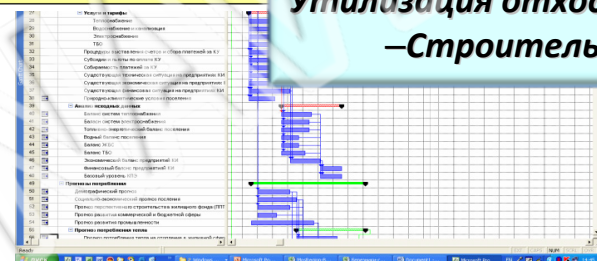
Утилизация отхо
–Строитель

28 Услуги и тарифы
29 Теплоснабжение
30 Водоснабжение и канализация
31 Электроснабжение
32 ТБО
33 Процедуры расчетов и счетов и сбора платежей за К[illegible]
34 Субсидии и льготы по оплате КУ
35 Собираемость платежей за КУ
36 Существующие технические ситуации на предприятиях ЖК
37 Существующая экономическая ситуация на предприятиях ЖК
38 Существующая финансовая ситуация на предприятиях ЖК
39 Природно-климатические условия поселения
40 Анализ исходных данных
41 Баланс системы теплоснабжения
42 Баланс системы водоснабжения
43 Топливно-энергетический баланс поселения
44 Водный баланс поселения
45 Баланс ЭЭС
46 Баланс ТБО
47 Экономический баланс предприятий ЖК
48 Финансовый баланс предприятий ЖК
49 Базовый уровень КТЭ
50 Прогноз потребления
51 Демографический прогноз
52 Социально-экономический прогноз поселения
53 Прогноз перспективы строительства жилищного фонда (ПП)
54 Прогноз развития коммерческой и бюджетной сферы
55 Прогноз развития промышленности
56 Прогноз потребления тепла
57 Прогноз потребления тепла по отоплению в жилищной сфе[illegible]